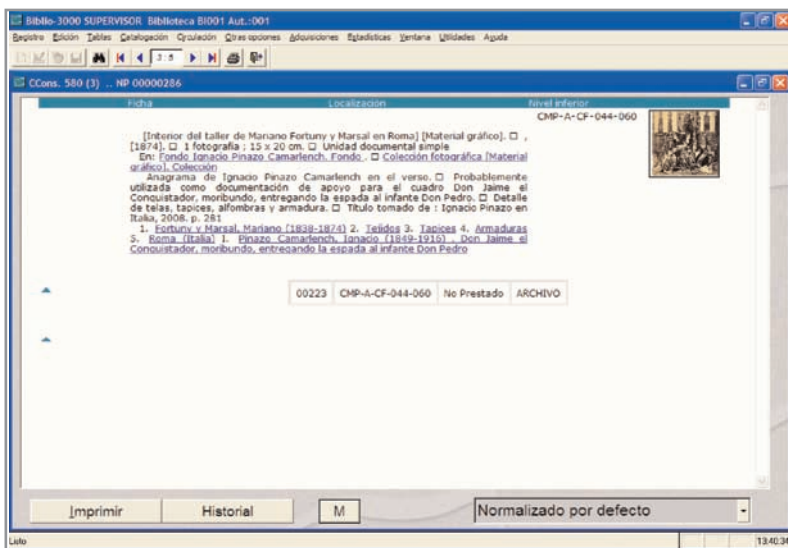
Biblio-3000 SUPERVISOR Biblioteca BI001 Aut.:001

Registro Edición Tablas Catalogación Circulación Otras opciones Adquisiciones Estadísticas Ventana Utilidades Ayuda

3/3

CCons. 580 (3) .. NP 00000286

Ficha Localización Nivel inferior

CMP-A-CF-044-060

[Interior del taller de Mariano Fortuny y Marsal en Roma] [Material gráfico]. □ , [1874]. □ 1 fotografía ; 15 x 20 cm. □ Unidad documental simple

En: Fondo Ignacio Pinazo Camarlench. Fondo . □ Colección fotográfica [Material gráfico]. Colección

Anagrama de Ignacio Pinazo Camarlench en el verso. □ Probablemente utilizada como documentación de apoyo para el cuadro Don Jaime el Conquistador, moribundo, entregando la espada al infante Don Pedro. □ Detalle de telas, tapices, alfombras y armadura. □ Título tomado de : Ignacio Pinazo en Italia, 2008. p. 281

1. Fortuny y Marsal, Mariano (1838-1874) 2. Tejidos 3. Tapices 4. Armaduras 5. Roma (Italia) I. Pinazo Camarlench, Ignacio (1849-1916) . Don Jaime el Conquistador, moribundo, entregando la espada al infante Don Pedro

| 00223 | CMP-A-CF-044-060 | No Prestado | ARCHIVO |
|---|---|---|---|

Imprimir Historial M Normalizado por defecto

Listo 13:40:3